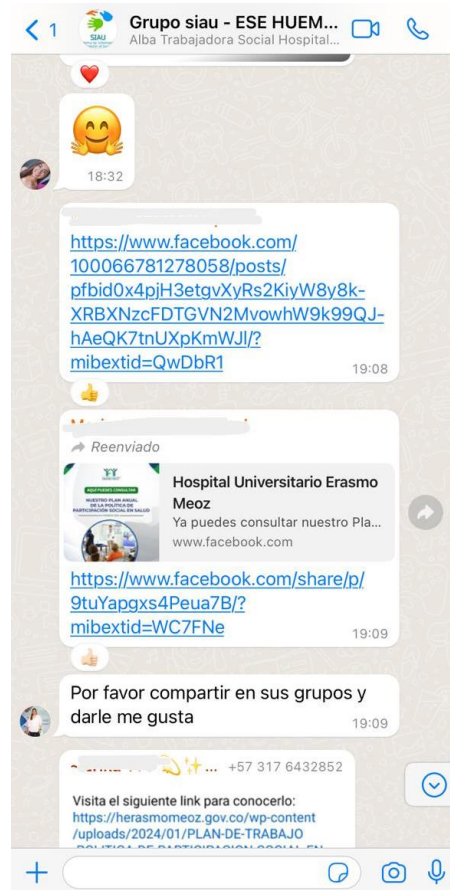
< 1
SIAU
Grupo siau - ESE HUEM...
Alba Trabajadora Social Hospital...

18:32

https://www.facebook.com/100066781278058/posts/pfbid0x4pjH3etgvXyRs2KiyW8y8k-XRBXNzcFDTGVN2MvowhW9k99QJ-hAeQK7tnUXpKmWJl/?mibextid=QwDbR1
19:08

Reenviado
AQUÍ PUEDES CONSULTAR
NUESTRO PLAN ANUAL DE LA POLÍTICA DE PARTICIPACIÓN SOCIAL EN SALUD
Hospital Universitario Erasmo Meoz
Ya puedes consultar nuestro Pla...
www.facebook.com
https://www.facebook.com/share/p/9tuYapgxs4Peua7B/?mibextid=WC7FNe
19:09

Por favor compartir en sus grupos y darle me gusta
19:09

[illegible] +57 317 6432852
Visita el siguiente link para conocerlo:
https://herasmomeoz.gov.co/wp-content/uploads/2024/01/PLAN-DE-TRABAJO-POLITICA-DE-PARTICIPACION-SOCIAL-EN-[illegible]